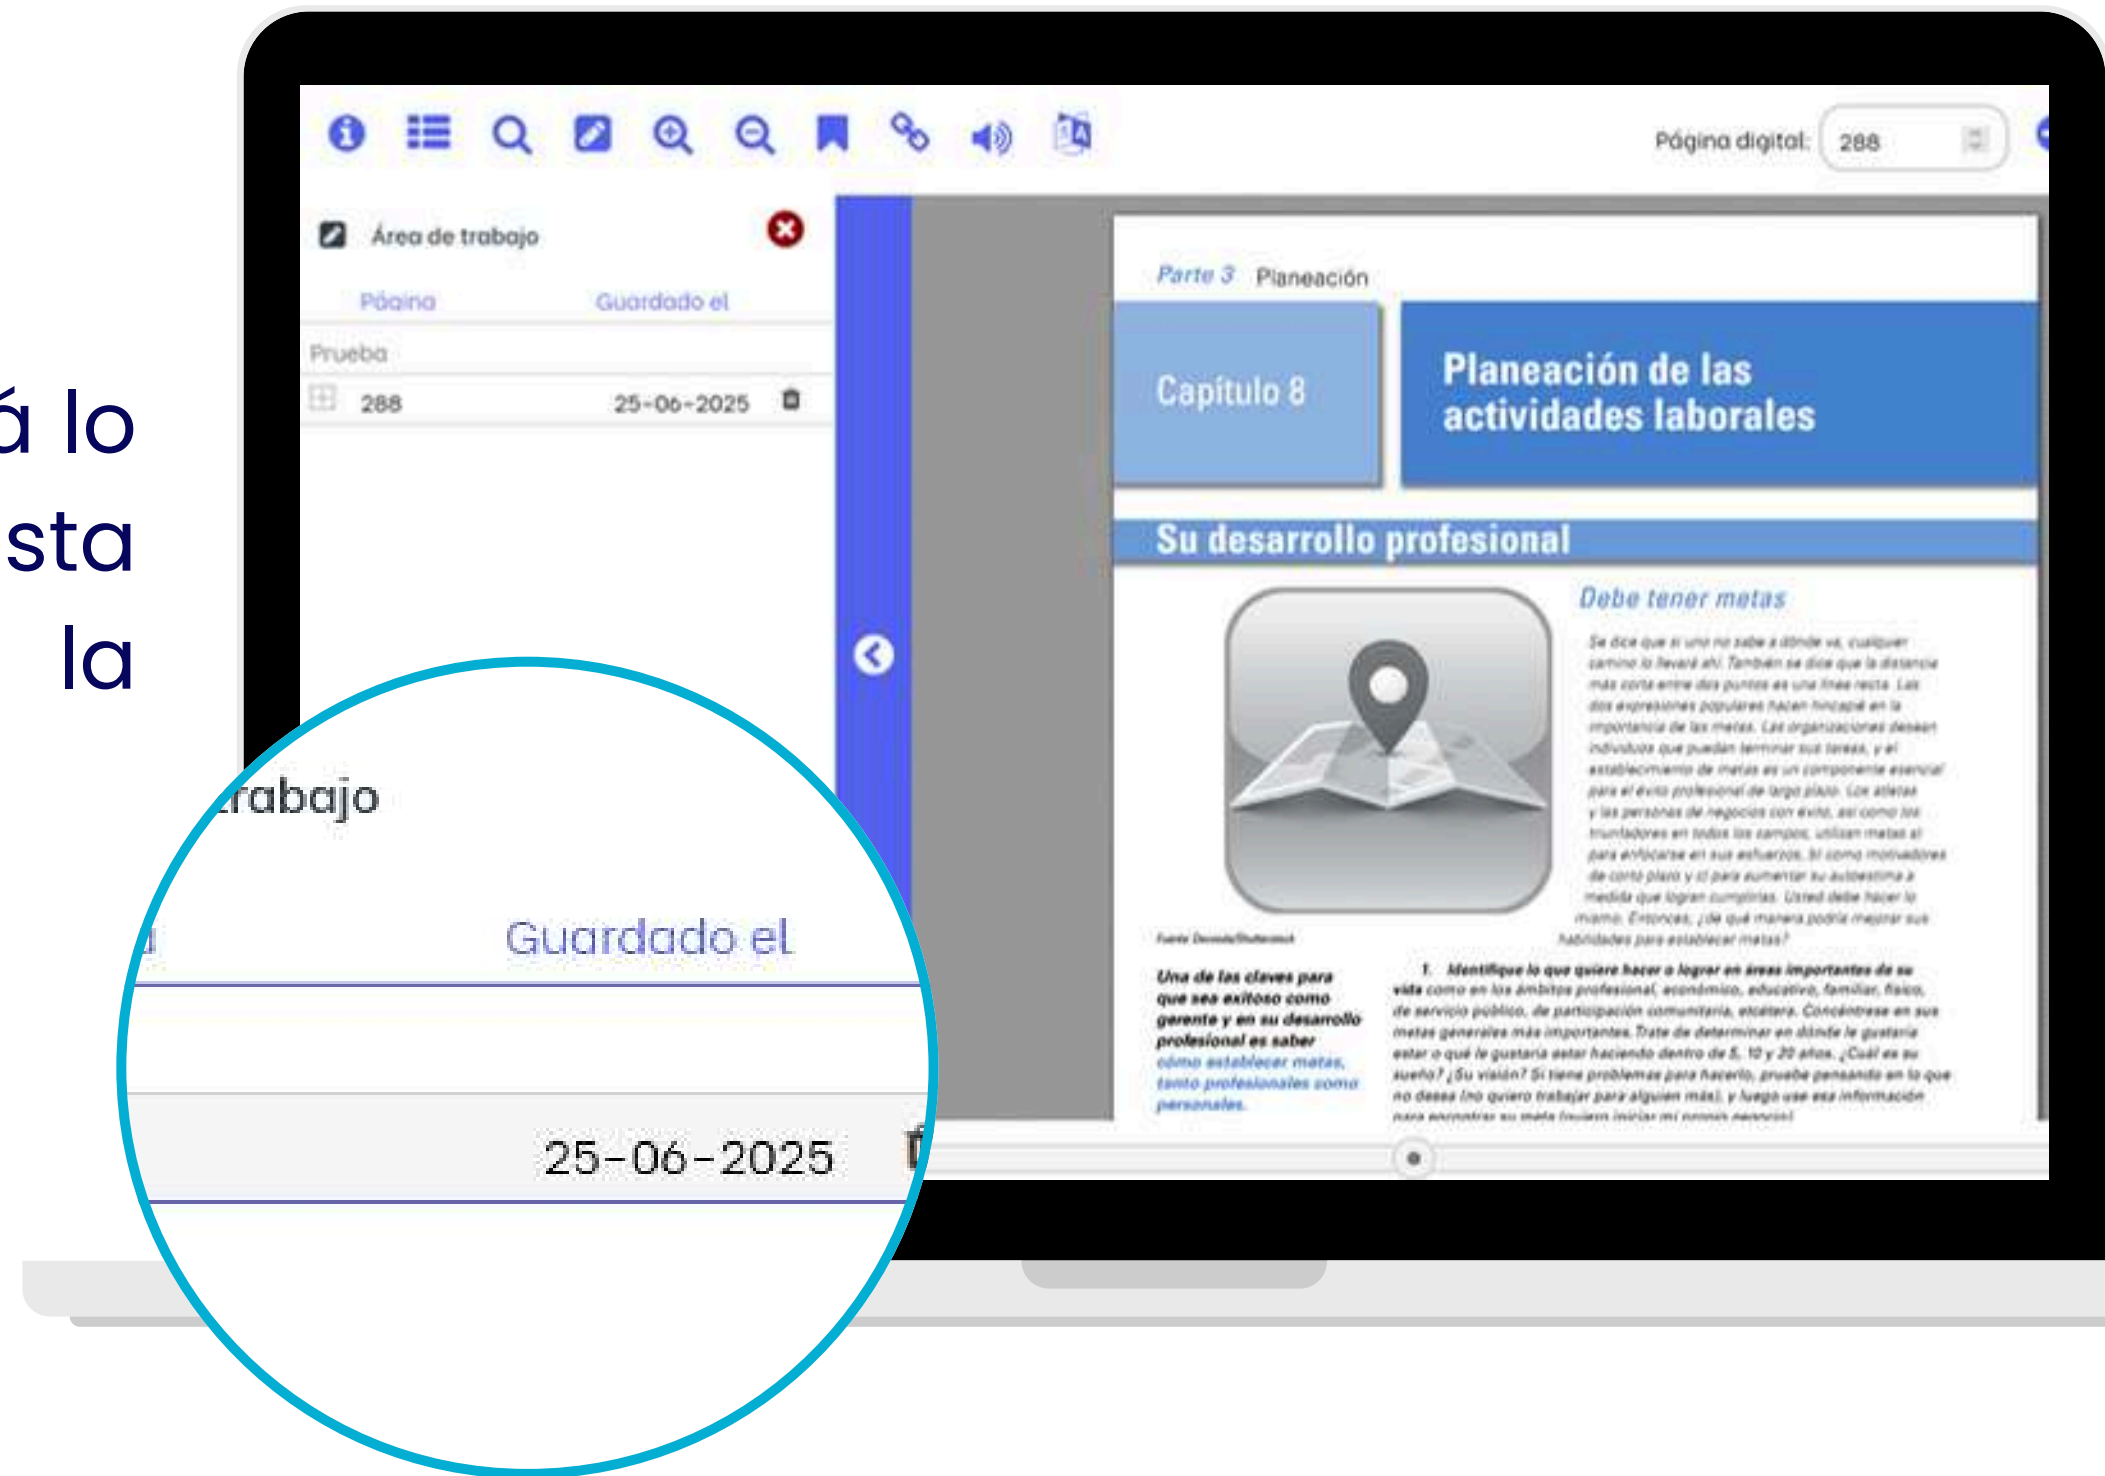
á lo
sta
la

Página digital: 288

Área de trabajo

Página Guardado el

Prueba

| 288 | 25-06-2025 |
|---|---|

Parte 3 Planeación

Capítulo 8

Planeación de las actividades laborales

Su desarrollo profesional

Debe tener metas

Se dice que si uno no sabe a dónde va, cualquier camino lo llevará ahí. También se dice que la distancia más corta entre dos puntos es una línea recta. Las dos expresiones populares hacen hincapié en la importancia de las metas. Las organizaciones desean individuos que puedan terminar sus tareas, y el establecimiento de metas es un componente esencial para el éxito profesional de largo plazo. Los atletas y las personas de negocios con éxito, así como los triunfadores en todos los campos, utilizan metas al para enfocarse en sus esfuerzos, sí como motivadores de corto plazo y sí para aumentar su autoestima a medida que logran cumplirlas. Usted debe hacer lo mismo. Entonces, ¿de qué manera podría mejorar sus habilidades para establecer metas?

Fuente: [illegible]

Una de las claves para que sea exitoso como gerente y en su desarrollo profesional es saber cómo establecer metas, tanto profesionales como personales.

1. Identifique lo que quiere hacer o lograr en áreas importantes de su vida como en los ámbitos profesional, económico, educativo, familiar, físico, de servicio público, de participación comunitaria, etcétera. Concéntrese en sus metas generales más importantes. Trate de determinar en dónde le gustaría estar o qué le gustaría estar haciendo dentro de 5, 10 y 20 años. ¿Cuál es su sueño? ¿Su visión? Si tiene problemas para hacerlo, pruebe pensando en lo que no desea (no quiero trabajar para alguien más), y luego use esa información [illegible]

trabajo

Guardado el

25-06-2025